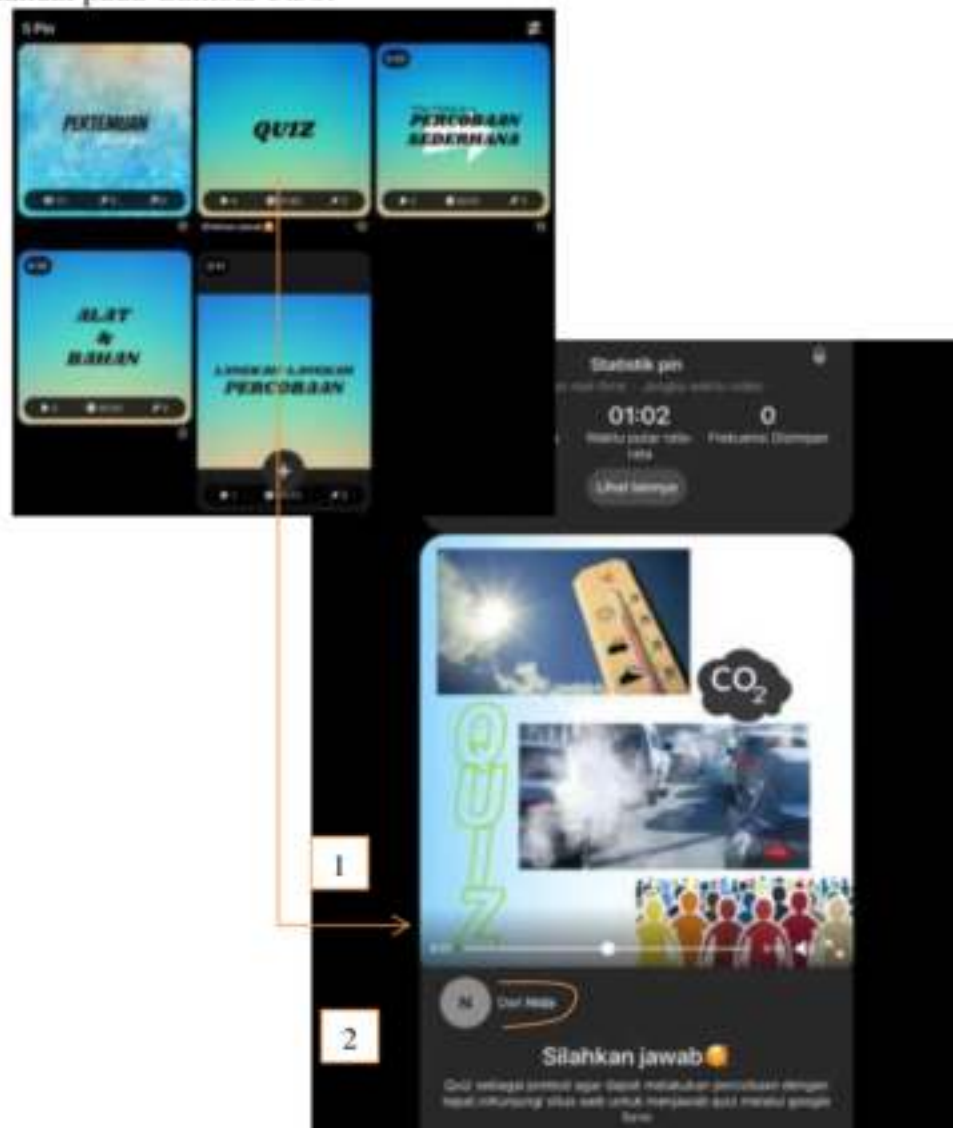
5 Pin

PERTEMUAN

QUIZ

PERCOBAAN SEDERHANA

ALAT & BAHAN

LANGKAH-LANGKAH PERCOBAAN

Statistik pin

01:02

Waktu putar rata-rata

0

Frekuensi Disimpan

Lihat lainnya

$CO_2$

QUIZ

1

2

N

Dari Nada

Silahkan jawab

Quiz sebagai pretest agar dapat melakukan percobaan dengan tepat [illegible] untuk menjawab quiz melalui google form